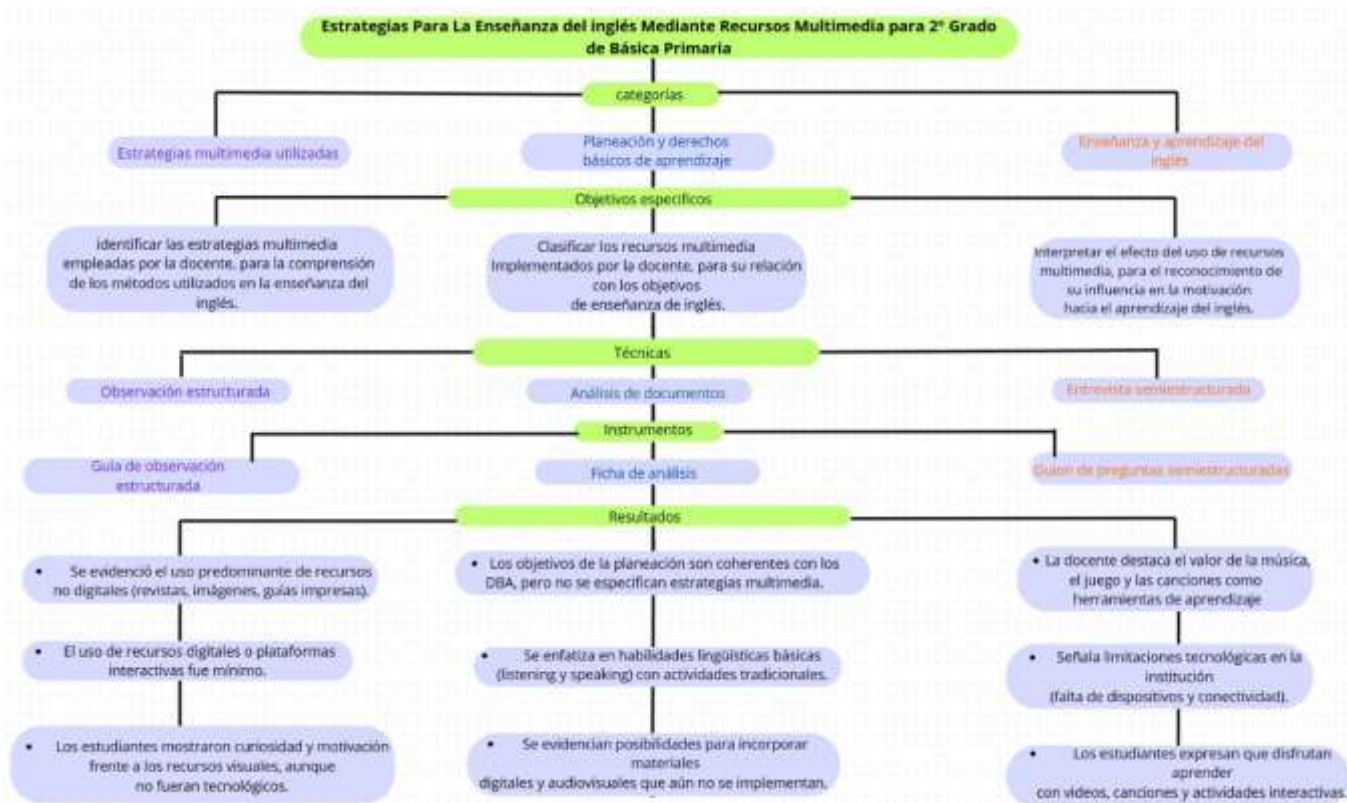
Estrategias Para La Enseñanza del inglés Mediante Recursos Multimedia para 2° Grado de Básica Primaria

categorías

Estrategias multimedia utilizadas

Planeación y derechos básicos de aprendizaje

Enseñanza y aprendizaje del inglés

Objetivos específicos

identificar las estrategias multimedia empleadas por la docente, para la comprensión de los métodos utilizados en la enseñanza del inglés.

Clasificar los recursos multimedia Implementados por la docente, para su relación con los objetivos de enseñanza de inglés.

Interpretar el efecto del uso de recursos multimedia, para el reconocimiento de su influencia en la motivación hacia el aprendizaje del inglés.

Técnicas

Observación estructurada

Análisis de documentos

Entrevista semiestructurada

Instrumentos

Guía de observación estructurada

Ficha de análisis

Guion de preguntas semiestructuradas

Resultados

• Se evidenció el uso predominante de recursos no digitales (revistas, imágenes, guías impresas).

• El uso de recursos digitales o plataformas interactivas fue mínimo.

• Los estudiantes mostraron curiosidad y motivación frente a los recursos visuales, aunque no fueran tecnológicos.

• Los objetivos de la planeación son coherentes con los DBA, pero no se especifican estrategias multimedia.

• Se enfatiza en habilidades lingüísticas básicas (listening y speaking) con actividades tradicionales.

• Se evidencian posibilidades para incorporar materiales digitales y audiovisuales que aún no se implementan.

• La docente destaca el valor de la música, el juego y las canciones como herramientas de aprendizaje

• Señala limitaciones tecnológicas en la institución (falta de dispositivos y conectividad).

• Los estudiantes expresan que disfrutan aprender con videos, canciones y actividades interactivas.